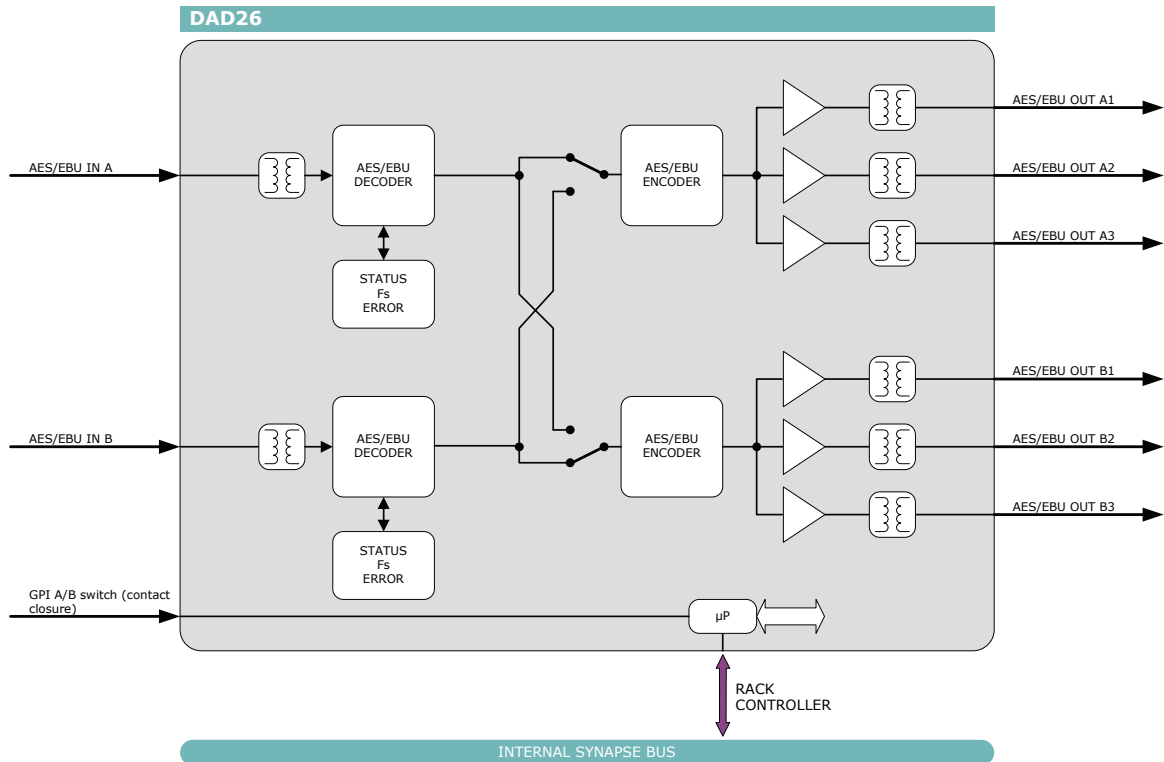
DAD26

AES/EBU IN A

AES/EBU DECODER

STATUS
Fs
ERROR

AES/EBU ENCODER

AES/EBU OUT A1

AES/EBU OUT A2

AES/EBU OUT A3

AES/EBU IN B

AES/EBU DECODER

STATUS
Fs
ERROR

AES/EBU ENCODER

AES/EBU OUT B1

AES/EBU OUT B2

AES/EBU OUT B3

GPI A/B switch (contact closure)

μP

RACK CONTROLLER

INTERNAL SYNAPSE BUS